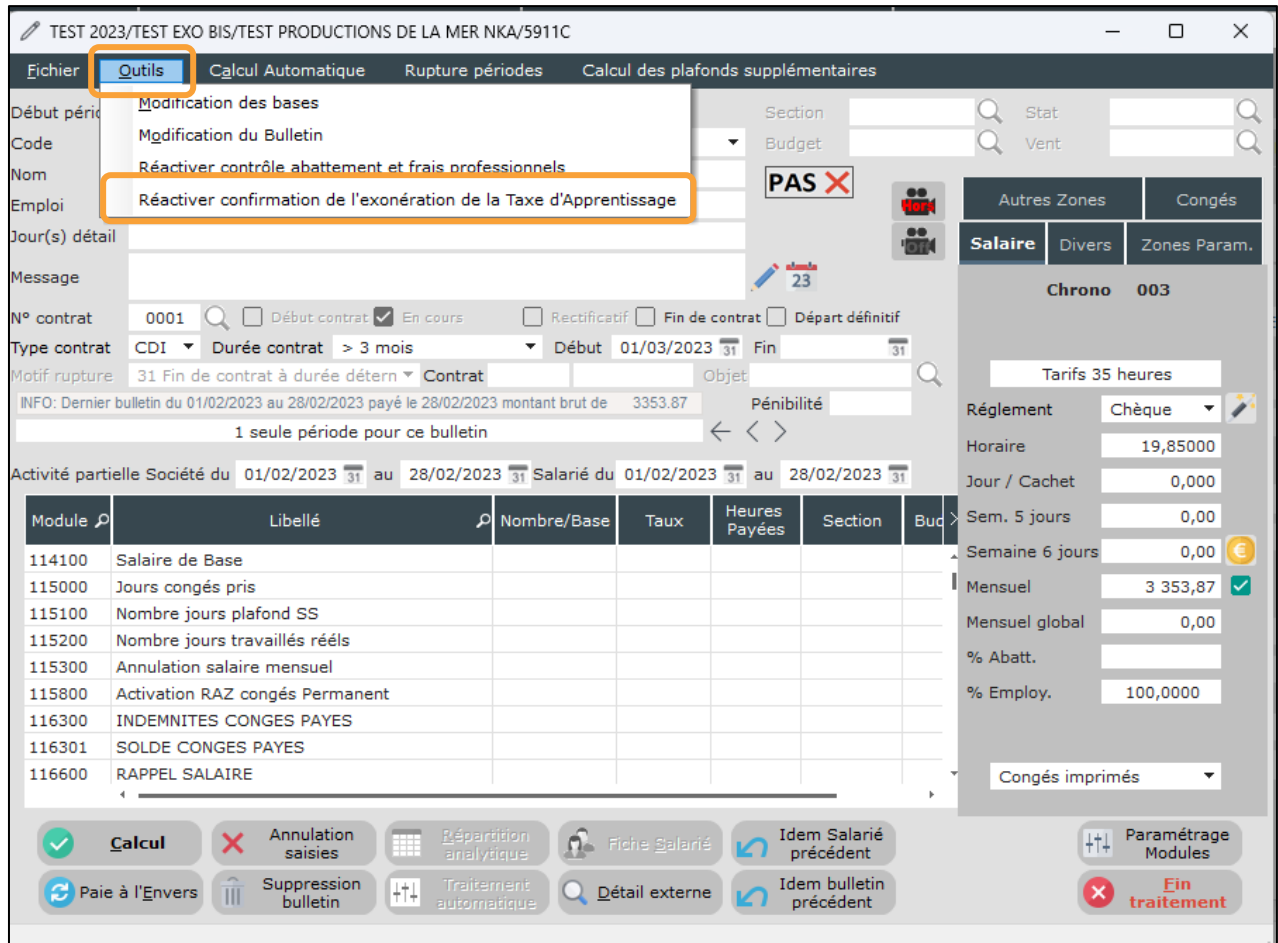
TEST 2023/TEST EXO BIS/TEST PRODUCTIONS DE LA MER NKA/5911C

Fichier Outils Calcul Automatique Rupture périodes Calcul des plafonds supplémentaires

Modification des bases
Modification du Bulletin
Réactiver contrôle abattement et frais professionnels
Réactiver confirmation de l'exonération de la Taxe d'Apprentissage

Début pério
Code
Nom
Emploi
Jour(s) détail
Message

Section
Budget
Stat
Vent

PAS

Autres Zones
Congés
Salaire
Divers
Zones Param.

23

N° contrat 0001 Début contrat En cours Rectificatif Fin de contrat Départ définitif
Type contrat CDI Durée contrat > 3 mois Début 01/03/2023 Fin
Motif rupture 31 Fin de contrat à durée déterm Contrat Objet
INFO: Dernier bulletin du 01/02/2023 au 28/02/2023 payé le 28/02/2023 montant brut de 3353.87 Pénibilité
1 seule période pour ce bulletin

Activité partielle Société du 01/02/2023 au 28/02/2023 Salarié du 01/02/2023 au 28/02/2023

Chrono 003

Tarifs 35 heures

| Module | Libellé | Nombre/Base | Taux | Heures Payées | Section | Bu |
|---|---|---|---|---|---|---|
| 114100 | Salaire de Base | | | | | |
| 115000 | Jours congés pris | | | | | |
| 115100 | Nombre jours plafond SS | | | | | |
| 115200 | Nombre jours travaillés réels | | | | | |
| 115300 | Annulation salaire mensuel | | | | | |
| 115800 | Activation RAZ congés Permanent | | | | | |
| 116300 | INDEMNITES CONGES PAYES | | | | | |
| 116301 | SOLDE CONGES PAYES | | | | | |
| 116600 | RAPPEL SALAIRE | | | | | |

Réglement Chèque
Horaire 19,85000
Jour / Cachet 0,000
Sem. 5 jours 0,00
Semaine 6 jours 0,00
Mensuel 3 353,87
Mensuel global 0,00
% Abatt.
% Employ. 100,0000

Congés imprimés

Calcul
Annulation saisies
Répartition analytique
Fiche Salarié
Idem Salarié précédent
Paramétrage Modules
Paie à l'Envers
Suppression bulletin
Traitement automatique
Détail externe
Idem bulletin précédent
Fin traitement